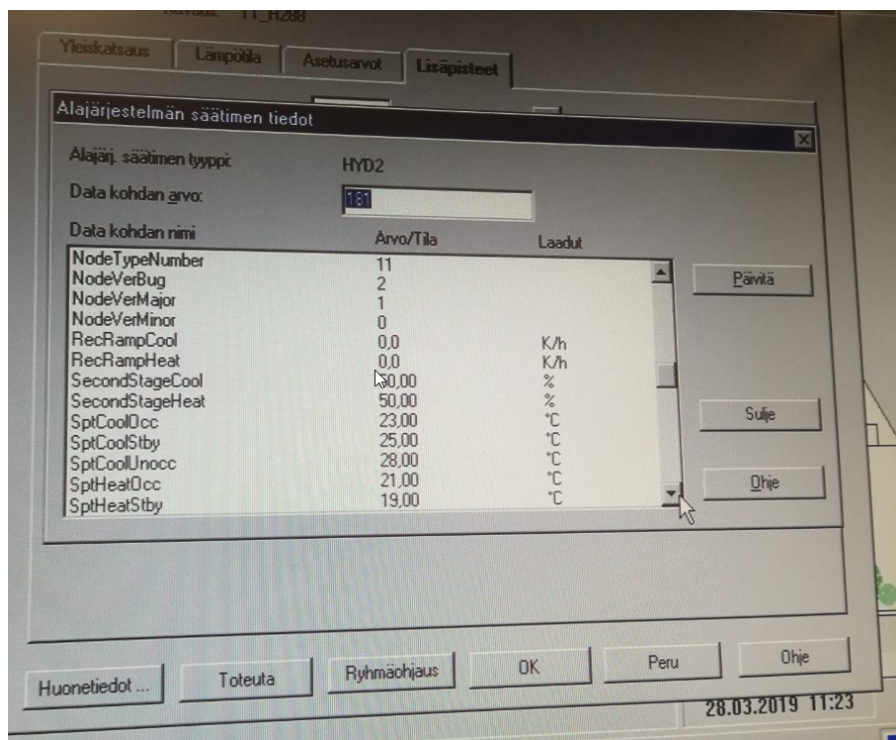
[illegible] 11_H288

Yleiskatsaus | Lämpötila | Asetusarvot | Lisäpisteet

Alajärjestelmän säätimen tiedot

Alajärj. säätimen tyyppi: HYD2

Data kohdan arvo: 181

| Data kohdan nimi | Arvo/Tila | Laadut |
|---|---|---|
| NodeTypeNumber | 11 | |
| NodeVerBug | 2 | |
| NodeVerMajor | 1 | |
| NodeVerMinor | 0 | |
| RecRampCool | 0,0 | K/h |
| RecRampHeat | 0,0 | K/h |
| SecondStageCool | 50,00 | % |
| SecondStageHeat | 50,00 | % |
| SptCoolOcc | 23,00 | °C |
| SptCoolStby | 25,00 | °C |
| SptCoolUnocc | 28,00 | °C |
| SptHeatOcc | 21,00 | °C |
| SptHeatStby | 19,00 | °C |

Päivitä

Sulje

Ohje

Huonetiedot ... | Toteuta | Ryhmäohjaus | OK | Peru | Ohje

28.03.2019 11:23